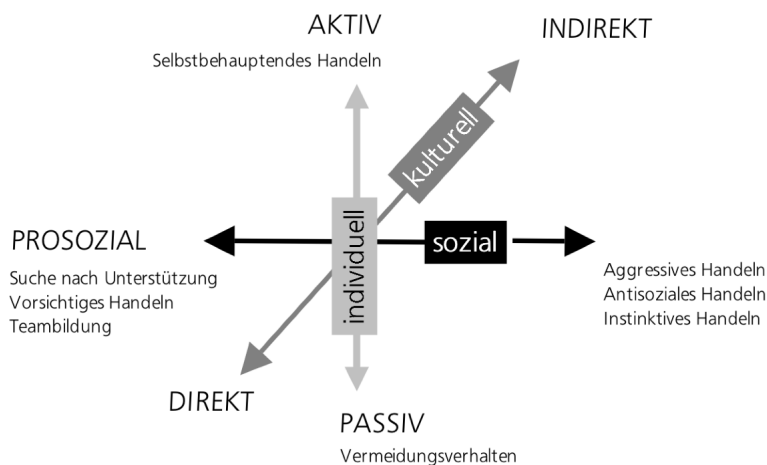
AKTIV
Selbstbehauptendes Handeln

INDIREKT

kulturell

PROSOZIAL
Suche nach Unterstützung
Vorsichtiges Handeln
Teambildung

individuell

sozial

Aggressives Handeln
Antisoziales Handeln
Instinktives Handeln

DIREKT

PASSIV
Vermeidungsverhalten